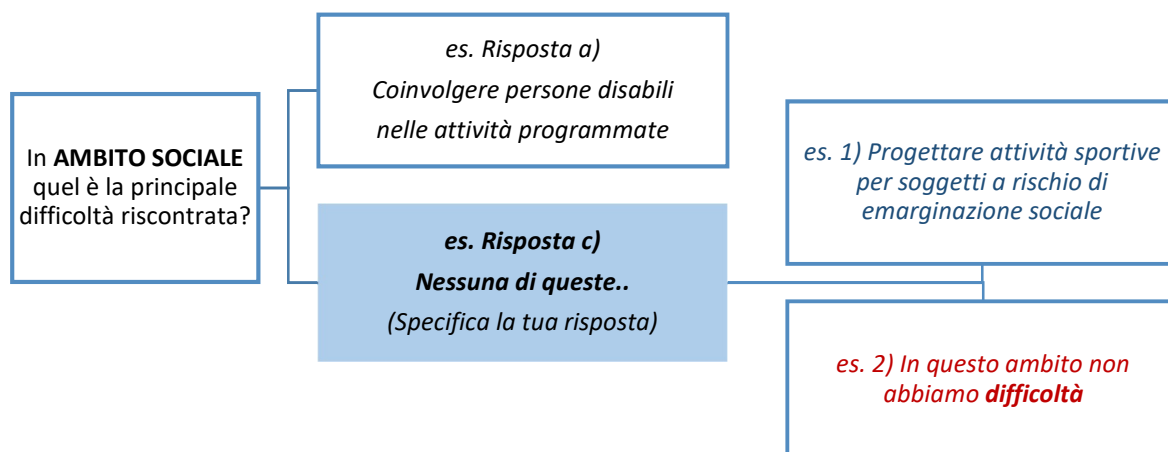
In **AMBITO SOCIALE** quel è la principale difficoltà riscontrata?

*es. Risposta a)*
*Coinvolgere persone disabili nelle attività programmate*

***es. Risposta c)***
***Nessuna di queste..***
*(Specifica la tua risposta)*

*es. 1) Progettare attività sportive per soggetti a rischio di emarginazione sociale*

*es. 2) In questo ambito non abbiamo **difficoltà***